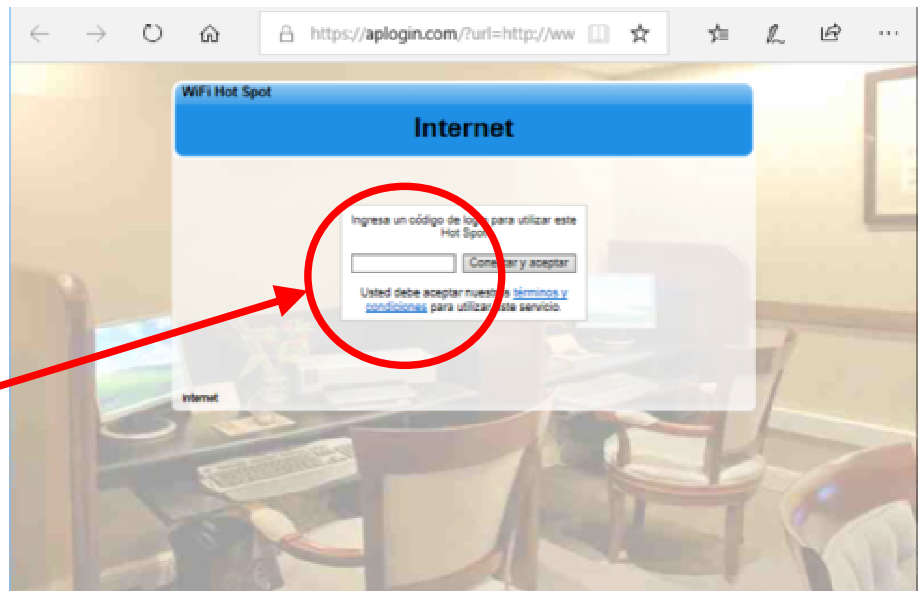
https://aplogin.com/?url=http://ww

WiFi Hot Spot

Internet

Ingresa un código de logon para utilizar este Hot Spot

Conectar y aceptar

Usted debe aceptar nuestros términos y condiciones para utilizar este servicio.

Internet